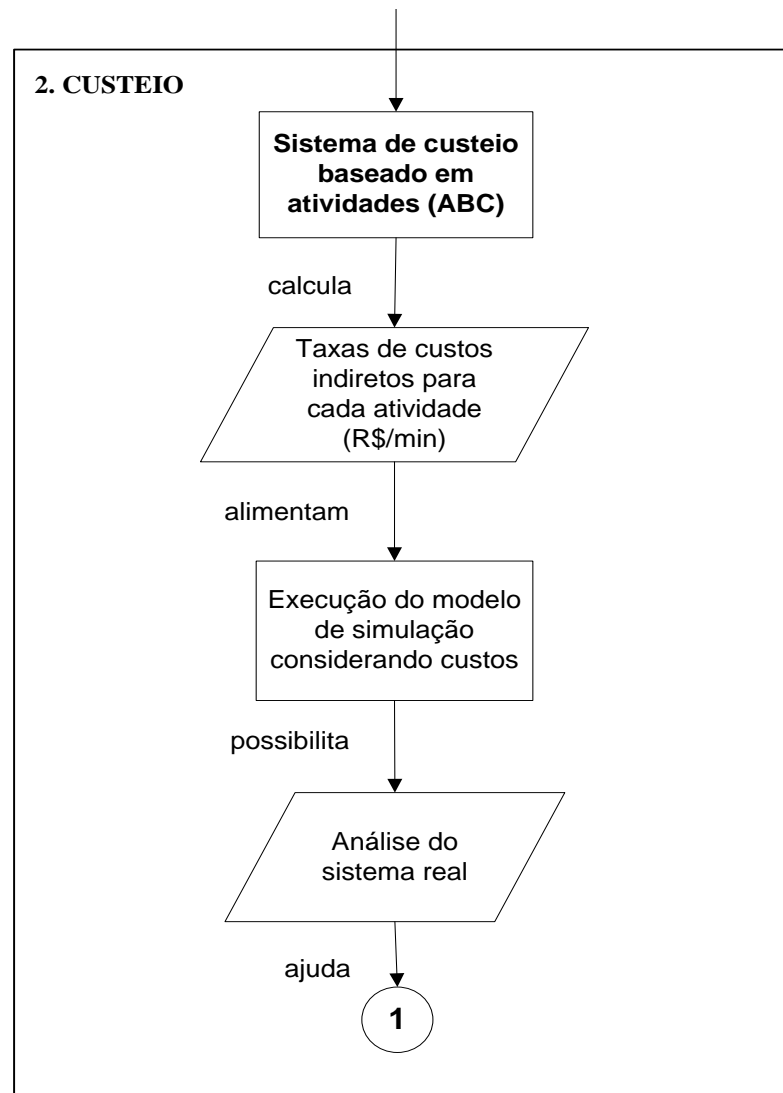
2. CUSTEIO

Sistema de custeio baseado em atividades (ABC)

calcula

Taxas de custos indiretos para cada atividade (R$/min)

alimentam

Execução do modelo de simulação considerando custos

possibilita

Análise do sistema real

ajuda

1